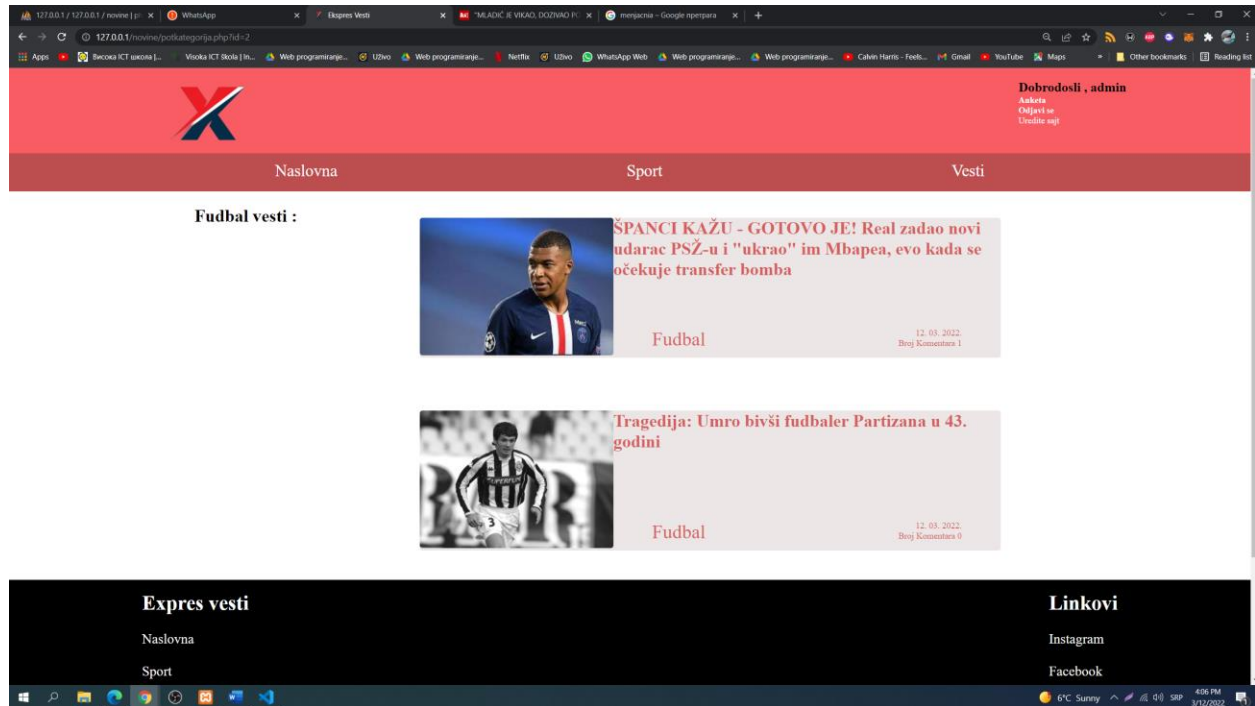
127.0.0.1 / 127.0.0.1 / novine | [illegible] × | WhatsApp × | Ekspres Vesti × | "MLADIĆ JE VIKAO, DOZIVAO P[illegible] × | menjacnia - Google претрага × | +

127.0.0.1/novine/potkategorija.php?id=2

Apps | Висока ICT школа |... | Visoka ICT škola | In... | Web programiranje... | Uživo | Web programiranje... | Netflix | Uživo | WhatsApp Web | Web programiranje... | Web programiranje... | Calvin Harris - Feels... | Gmail | YouTube | Maps | Other bookmarks | Reading list

Dobrodosli , admin
Anketa
Odjavi se
Uredite sajt

Naslovna | Sport | Vesti

Fudbal vesti :

ŠPANCI KAŽU - GOTOVO JE! Real zadao novi udarac PSŽ-u i "ukrao" im Mbapea, evo kada se očekuje transfer bomba

Fudbal

12. 03. 2022.
Broj Komentara 1

Tragedija: Umro bivši fudbaler Partizana u 43. godini

Fudbal

12. 03. 2022.
Broj Komentara 0

Expres vesti
Naslovna
Sport

Linkovi
Instagram
Facebook

6°C Sunny SRP 4:06 PM 3/12/2022